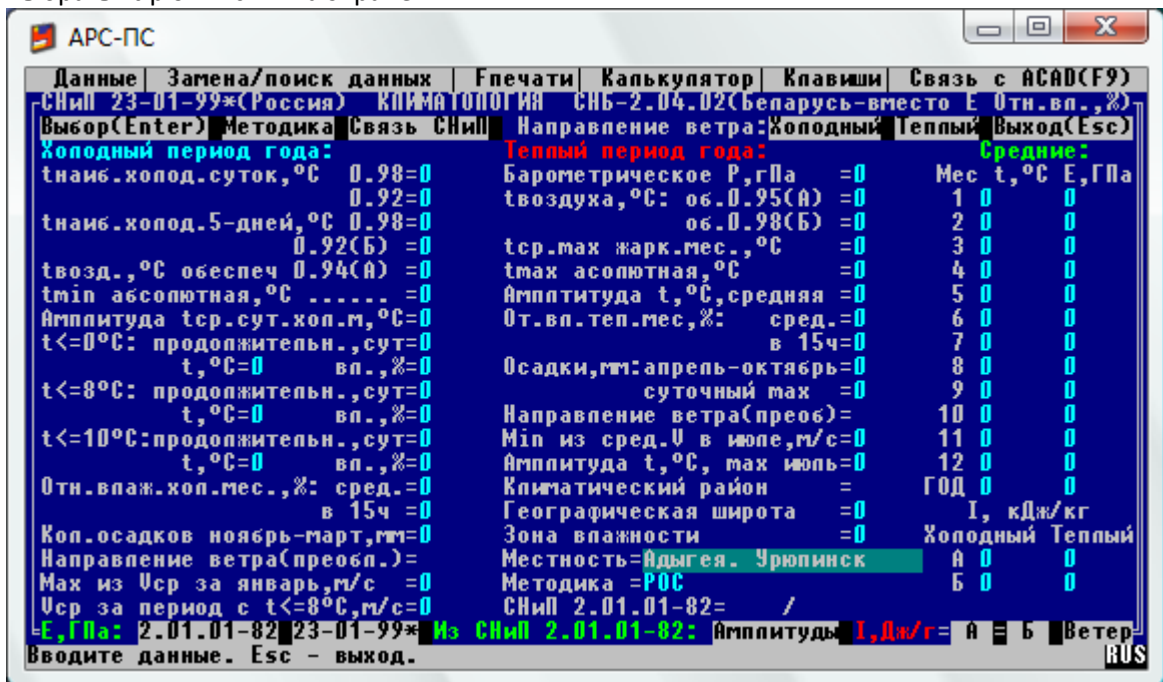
АРС-ПС

Данные | Замена/поиск данных | Fпечати | Калькулятор | Клавиши | Связь с ACAD(F9)

СНиП 23-01-99*(Россия) КЛИМАТОЛОГИЯ СНБ-2.04.02(Беларусь-вместо Е Отн.вл.,%)

Выбор(Enter) Методика Связь СНиП Направление ветра: Холодный Теплый Выход(Esc)

Холодный период года:
tнаиб.холод.суток,°C 0.98=0
0.92=0
tнаиб.холод.5-дней,°C 0.98=0
0.92(Б) =0
tвозд.,°C обеспеч 0.94(А) =0
tmin абсолютная,°C ...... =0
Амплитуда tср.сут.хол.м,°C=0
t<=0°C: продолжительн.,сут=0
t,°C=0 вл.,%=0
t<=8°C: продолжительн.,сут=0
t,°C=0 вл.,%=0
t<=10°C:продолжительн.,сут=0
t,°C=0 вл.,%=0
Отн.влаж.хол.мес.,%: сред.=0
в 15ч =0
Кол.осадков ноябрь-март,мм=0
Направление ветра(преобл.)=
Max из Vср за январь,м/с =0
Vср за период с t<=8°C,м/с=0

Теплый период года:
Барометрическое P,гПа =0
tвоздуха,°C: об.0.95(А) =0
об.0.98(Б) =0
tср.max жарк.мес.,°C =0
tmax асолютная,°C =0
Амплитуда t,°C,средняя =0
От.вл.теп.мес,%: сред.=0
в 15ч=0
Осадки,мм:апрель-октябрь=0
суточный max =0
Направление ветра(преоб)=
Min из сред.V в июле,м/с=0
Амплитуда t,°C, max июль=0
Климатический район =
Географическая широта =0
Зона влажности =0
Местность=Адыгея. Урюпинск
Методика =РОС
СНиП 2.01.01-82= /

Средние:
| Мес | t,°C | E,ГПа |
|---|---|---|
| 1 | 0 | 0 |
| 2 | 0 | 0 |
| 3 | 0 | 0 |
| 4 | 0 | 0 |
| 5 | 0 | 0 |
| 6 | 0 | 0 |
| 7 | 0 | 0 |
| 8 | 0 | 0 |
| 9 | 0 | 0 |
| 10 | 0 | 0 |
| 11 | 0 | 0 |
| 12 | 0 | 0 |
| ГОД | 0 | 0 |

I, кДж/кг
| | Холодный | Теплый |
|---|---|---|
| А | 0 | 0 |
| Б | 0 | 0 |

E,ГПа: 2.01.01-82 23-01-99* Из СНиП 2.01.01-82: Амплитуды I,Дж/г= А Б Ветер

Вводите данные. Esc - выход. RUS